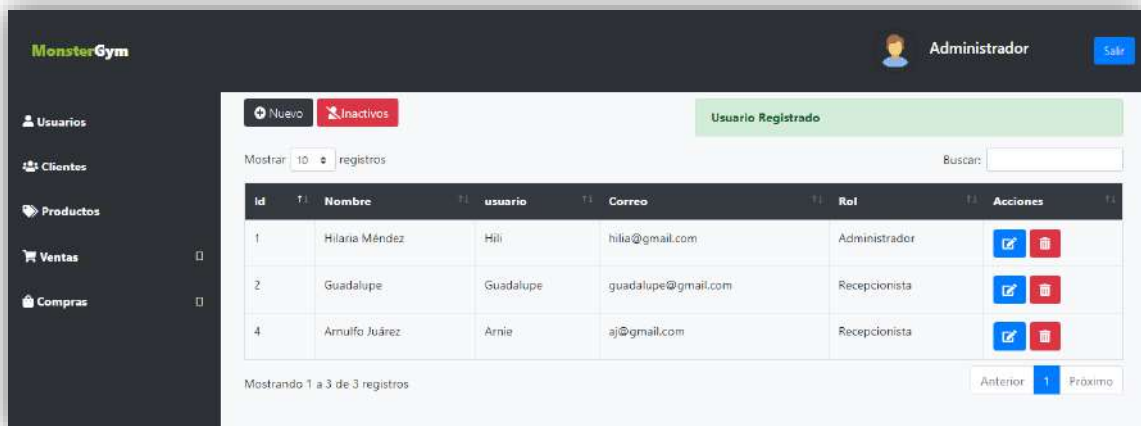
MonsterGym

Administrador

Salir

Usuarios

Clientes

Productos

Ventas

Compras

Nuevo

Inactivos

Usuario Registrado

Mostrar 10 registros

Buscar:

| Id | Nombre | usuario | Correo | Rol | Acciones |
|---|---|---|---|---|---|
| 1 | Hilaria Méndez | Hili | hilia@gmail.com | Administrador | |
| 2 | Guadalupe | Guadalupe | guadalupe@gmail.com | Recepcionista | |
| 4 | Arnulfo Juárez | Arnie | aj@gmail.com | Recepcionista | |

Mostrando 1 a 3 de 3 registros

Anterior 1 Próximo